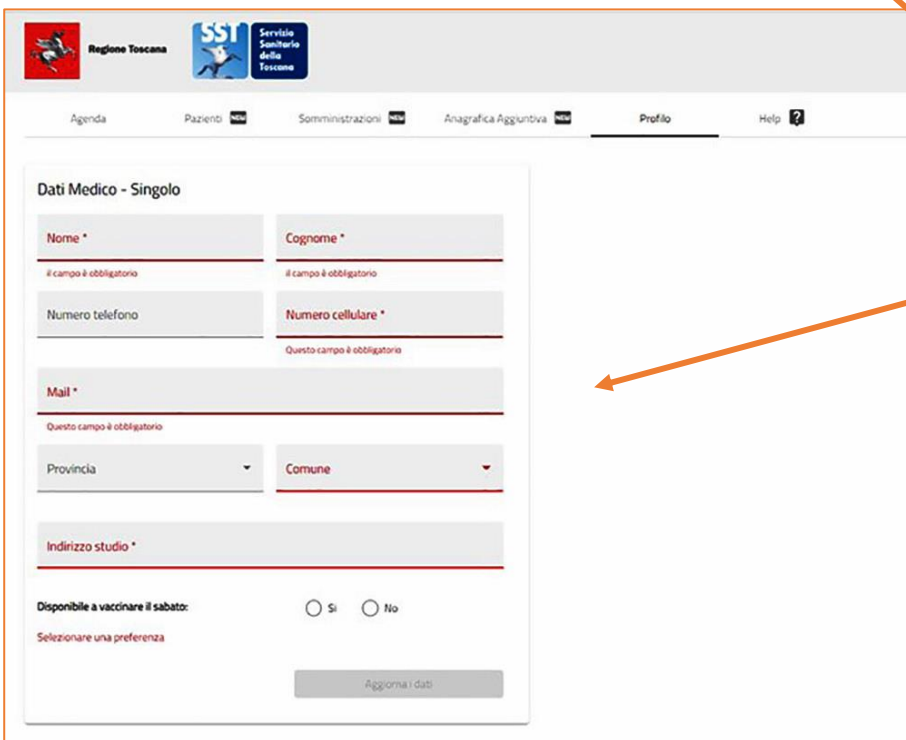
Regione Toscana

SST Servizio Sanitario della Toscana

Agenda Pazienti NEW Somministrazioni NEW Anagrafica Aggiuntiva NEW Profilo Help ?

Dati Medico - Singolo

Nome *
il campo è obbligatorio

Cognome *
il campo è obbligatorio

Numero telefono

Numero cellulare *
Questo campo è obbligatorio

Mail *
Questo campo è obbligatorio

Provincia

Comune

Indirizzo studio *

Disponibile a vaccinare il sabato: Si No

Selezionare una preferenza

Aggiorna i dati